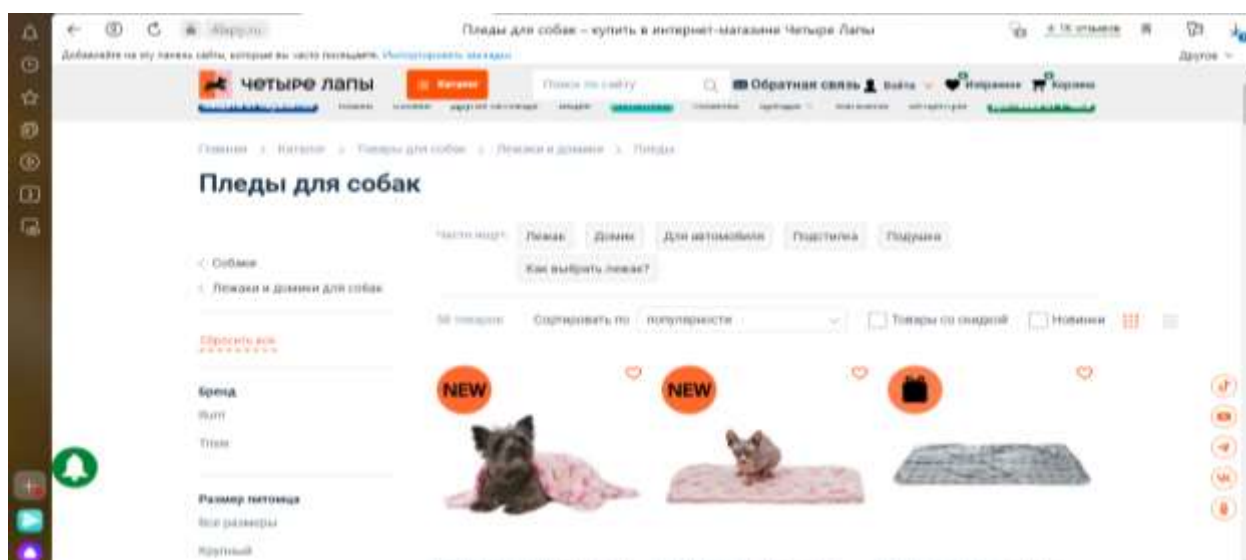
4lapy.ru

Пледы для собак – купить в интернет-магазине Четыре Лапы

Добавляйте на эту панель сайты, которые вы часто посещаете. Импортировать закладки

Другое

четыре лапы

Каталог

Поиск по сайту

Обратная связь

Войти

Избранное

Корзина

Главная > Каталог > Товары для собак > Лежаки и домики > Пледы

Пледы для собак

Часто ищут: Лежак Домик Для автомобиля Подстилка Подушка Как выбрать лежак?

< Собаки

< Лежаки и домики для собак

Сбросить все

Бренд

Triol

Размер питомца

Все размеры

Крупный

Сортировать по популярности

Товары со скидкой

Новинки

NEW

NEW